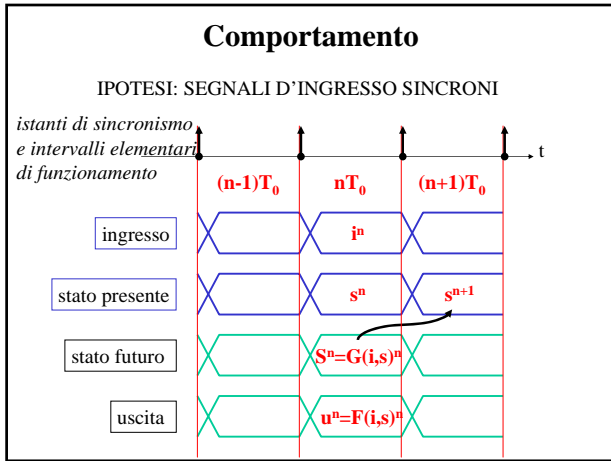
Comportamento

IPOTESI: SEGNALI D'INGRESSO SINCRONI

istanti di sincronismo e intervalli elementari di funzionamento

t

$(n-1)T_0$ $nT_0$ $(n+1)T_0$

ingresso $i^n$

stato presente $s^n$ $s^{n+1}$

stato futuro $S^n=G(i,s)^n$

uscita $u^n=F(i,s)^n$